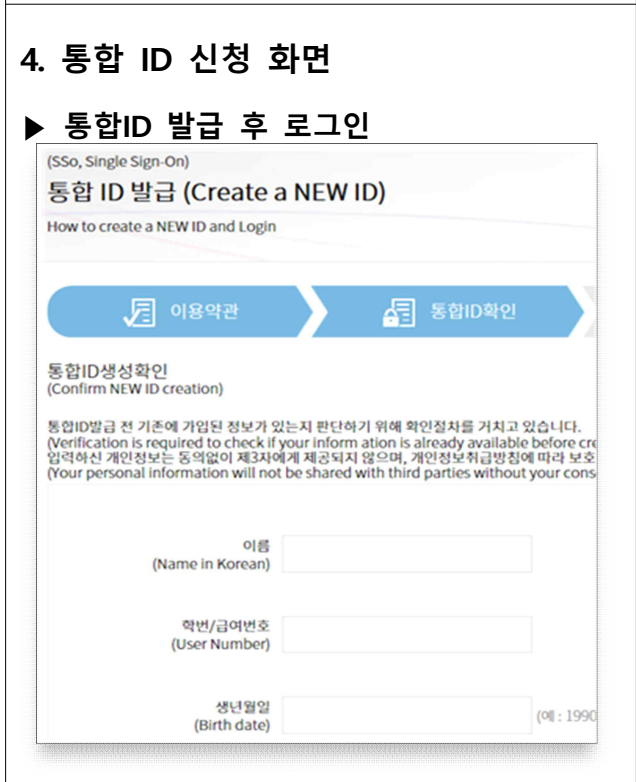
4. 통합 ID 신청 화면

▶ 통합ID 발급 후 로그인

(SSo, Single Sign-On)

통합 ID 발급 (Create a NEW ID)

How to create a NEW ID and Login

이용약관

통합ID확인

통합ID생성확인
(Confirm NEW ID creation)

통합ID발급 전 기존에 가입된 정보가 있는지 판단하기 위해 확인절차를 거치고 있습니다.
(Verification is required to check if your inform ation is already available before cre
입력하신 개인정보는 동의없이 제3자에게 제공되지 않으며, 개인정보취급방침에 따라 보호
(Your personal information will not be shared with third parties without your cons

이름
(Name in Korean)

학번/급여번호
(User Number)

생년월일
(Birth date)

(예 : 1990